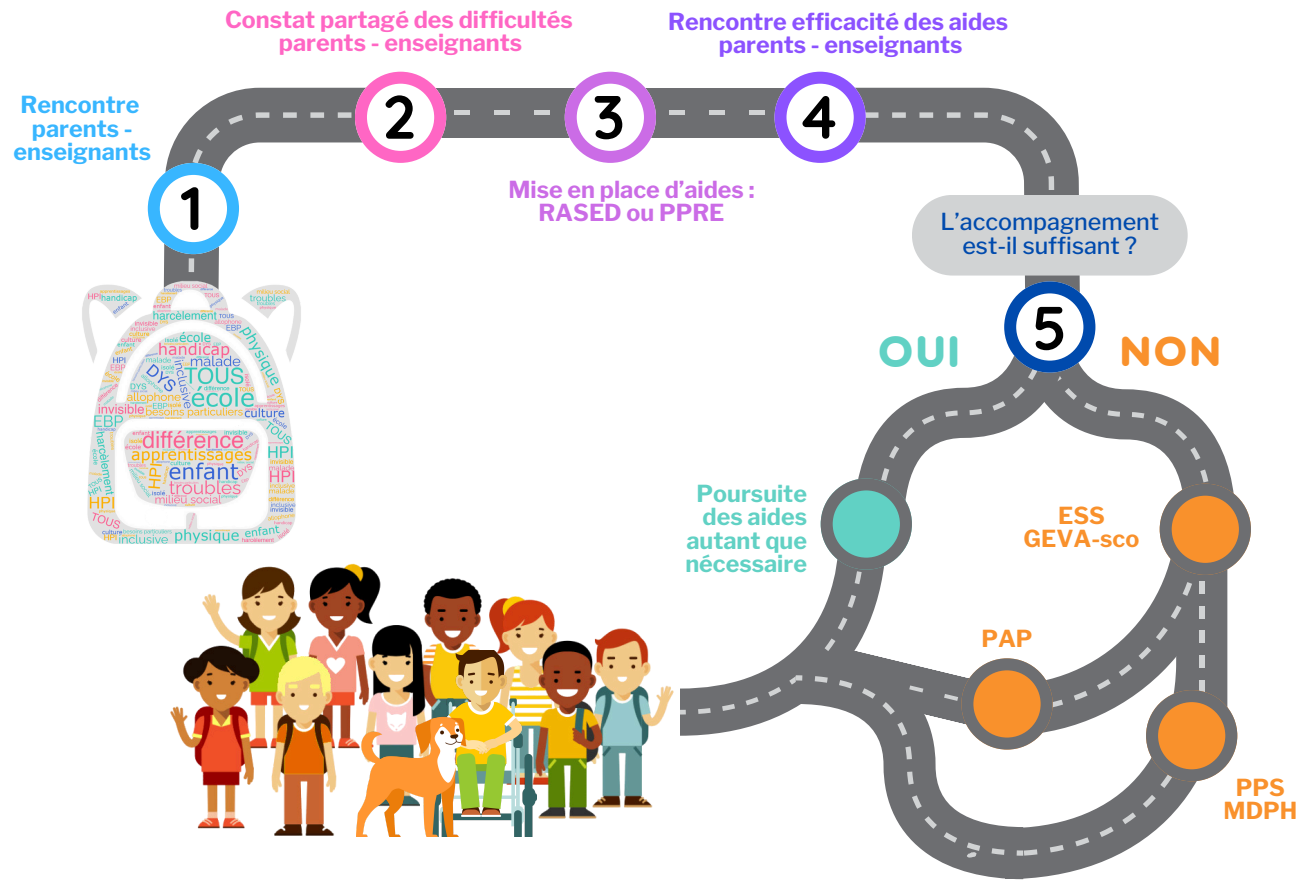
Constat partagé des difficultés parents - enseignants

Rencontre efficacité des aides parents - enseignants

Rencontre parents - enseignants

1

2

3

4

Mise en place d'aides : RASED ou PPRE

L'accompagnement est-il suffisant ?

5

OUI

NON

handicap
troubles
harcèlement
école
physique
handicap
malade
TOUS
DYS
inclusive
école
allophone
besoins particuliers
culture
invisible
EBP
différence
apprentissages
HPI
enfant
troubles
milieu social
TOUS
physique
enfant
inclusive

Poursuite des aides autant que nécessaire

ESS
GEVA-sco

PAP

PPS
MDPH